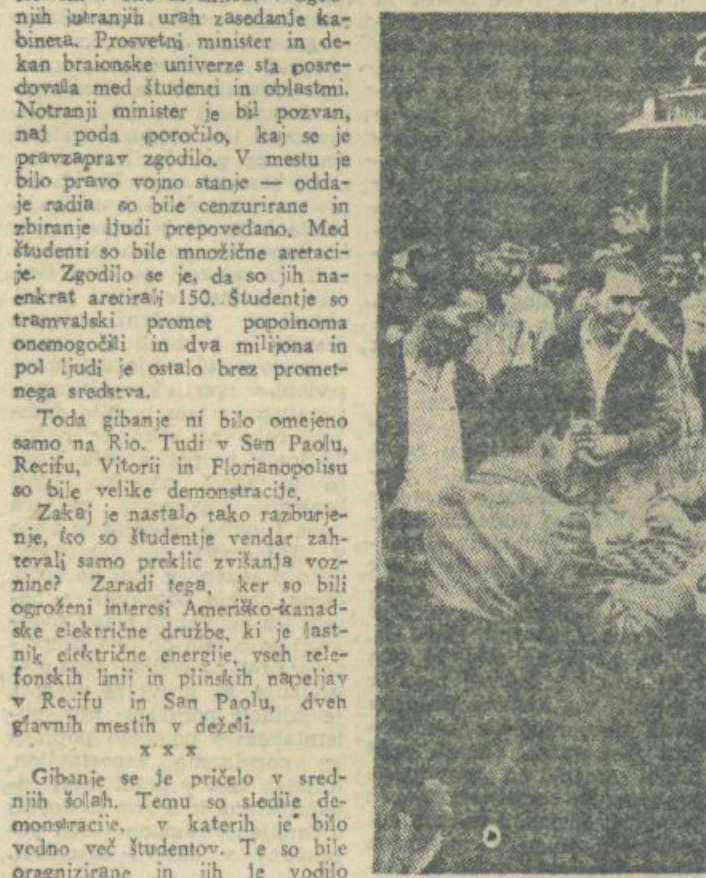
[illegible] njih jutranjih urah zasedanje kabineta. Prosvetni minister in dekan braionske univerze sta posredovala med študenti in oblastmi. Notranji minister je bil pozvan, naj poda poročilo, kaj se je pravzaprav zgodilo. V mestu je bilo pravo vojno stanje — oddaje radia so bile cenzurirane in zbiranje ljudi prepovedano. Med študenti so bile množične aretacije. Zgodilo se je, da so jih naenkrat aretirali 150. Študentje so tramvajski promet popolnoma onemogočili in dva milijona in pol ljudi je ostalo brez prometnega sredstva.

Toda gibanje ni bilo omejeno samo na Rio. Tudi v San Paolu, Recifu, Vitorii in Florianopolisu so bile velike demonstracije.

Zakaj je nastalo tako razburjenje, ko so študentje vendar zahtevali samo preklic zvišanja voznine? Zaradi tega, ker so bili ogroženi interesi Ameriško-kanadske električne družbe, ki je lastnik električne energije, vseh telefonskih linij in plinskih napeljav v Recifu in San Paolu, dveh glavnih mestih v deželi.

x x x

Gibanje se je pričelo v srednjih šolah. Temu so sledile demonstracije, v katerih je bilo vedno več študentov. Te so bile organizirane in jih je vodilo